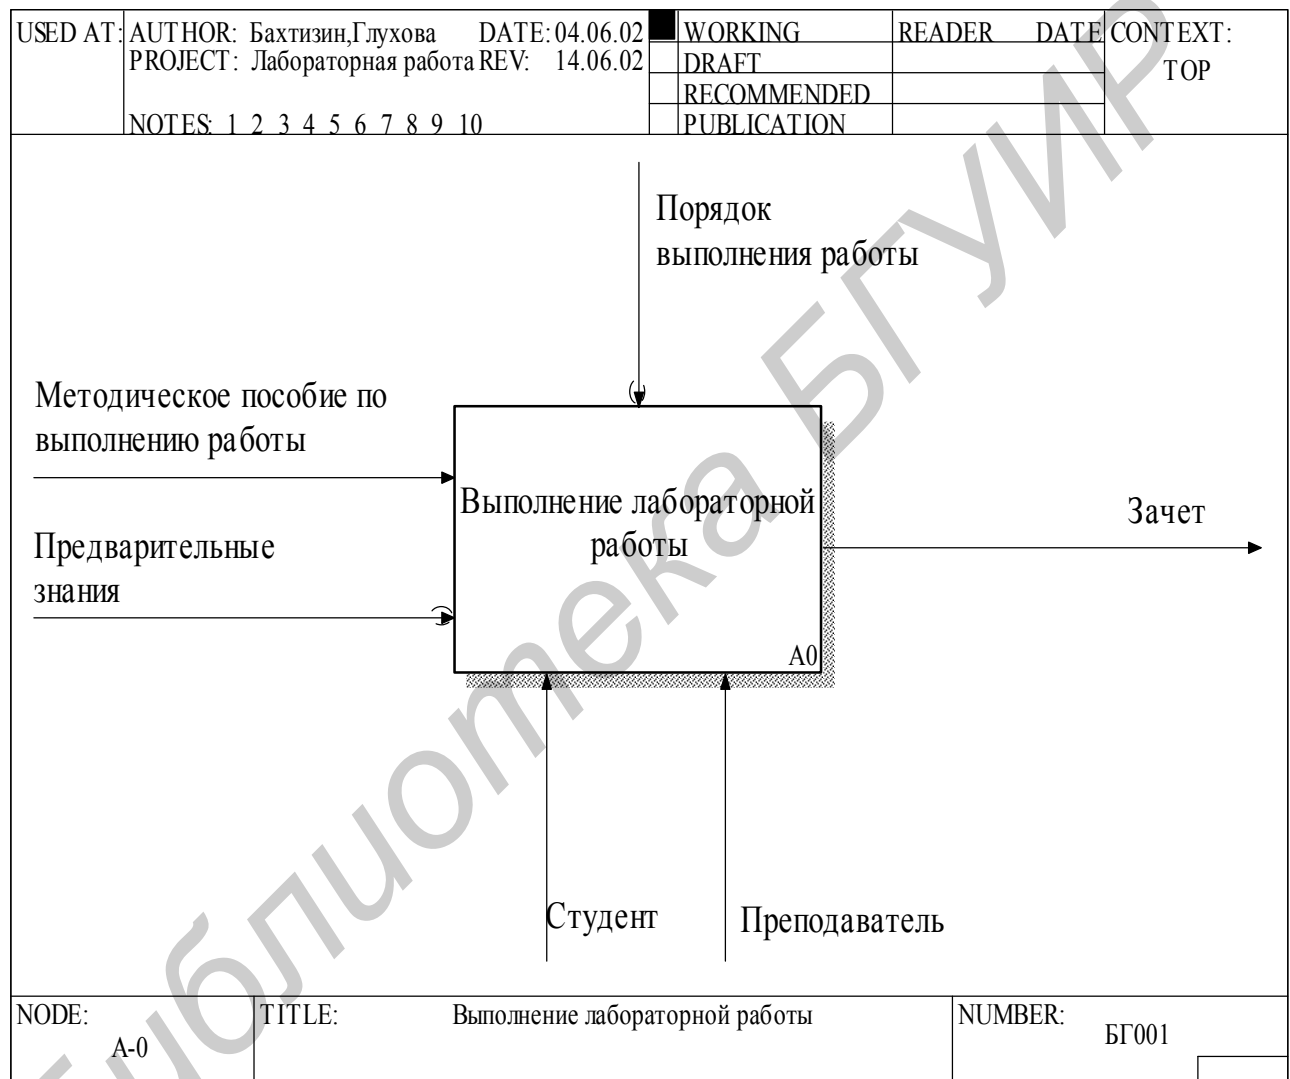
| USED AT: | AUTHOR: Бахтизин,Глухова DATE: 04.06.02<br>PROJECT: Лабораторная работа REV: 14.06.02<br><br>NOTES: 1 2 3 4 5 6 7 8 9 10 | WORKING<br>DRAFT<br>RECOMMENDED<br>PUBLICATION | READER DATE | CONTEXT:<br>TOP |
|---|---|---|---|---|

Порядок выполнения работы

Методическое пособие по выполнению работы

Выполнение лабораторной работы

A0

Зачет

Предварительные знания

Студент

Преподаватель

Библиотека БГУИР

| NODE: A-0 | TITLE: Выполнение лабораторной работы | NUMBER: БГ001 |
|---|---|---|